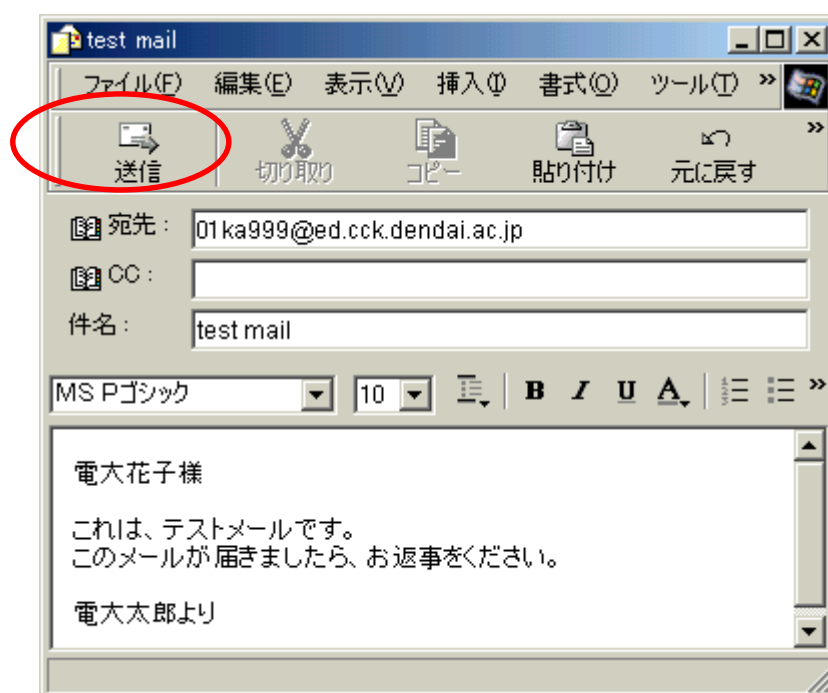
test mail

ファイル(F) 編集(E) 表示(V) 挿入(I) 書式(O) ツール(T) »

送信 切り取り コピー 貼り付け 元に戻す »

宛先： 01ka999@ed.cck.dendai.ac.jp

CC：

件名： test mail

MS Pゴシック 10 B I U A »

電大花子様

これは、テストメールです。
このメールが届きましたら、お返事をください。

電大太郎より